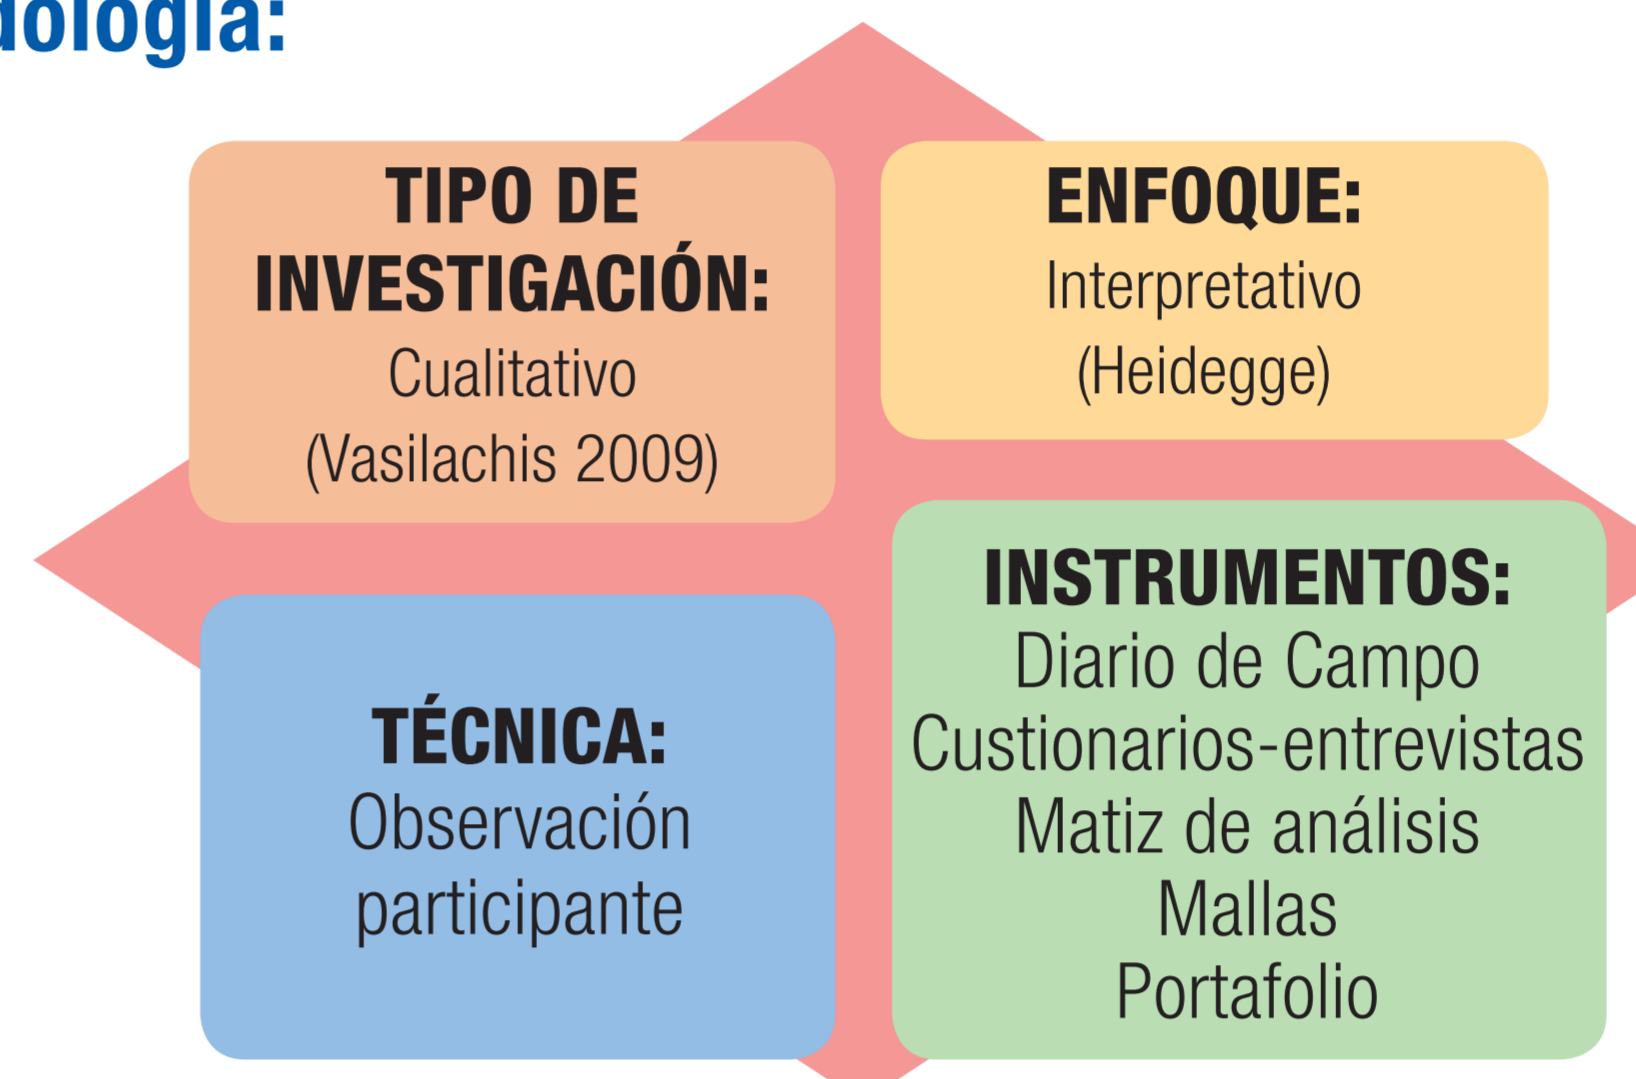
dología:

TIPO DE INVESTIGACIÓN:
Cualitativo
(Vasilachis 2009)

ENFOQUE:
Interpretativo
(Heidegge)

TÉCNICA:
Observación participante

INSTRUMENTOS:
Diario de Campo
Custionarios-entrevistas
Matiz de análisis
Mallas
Portafolio